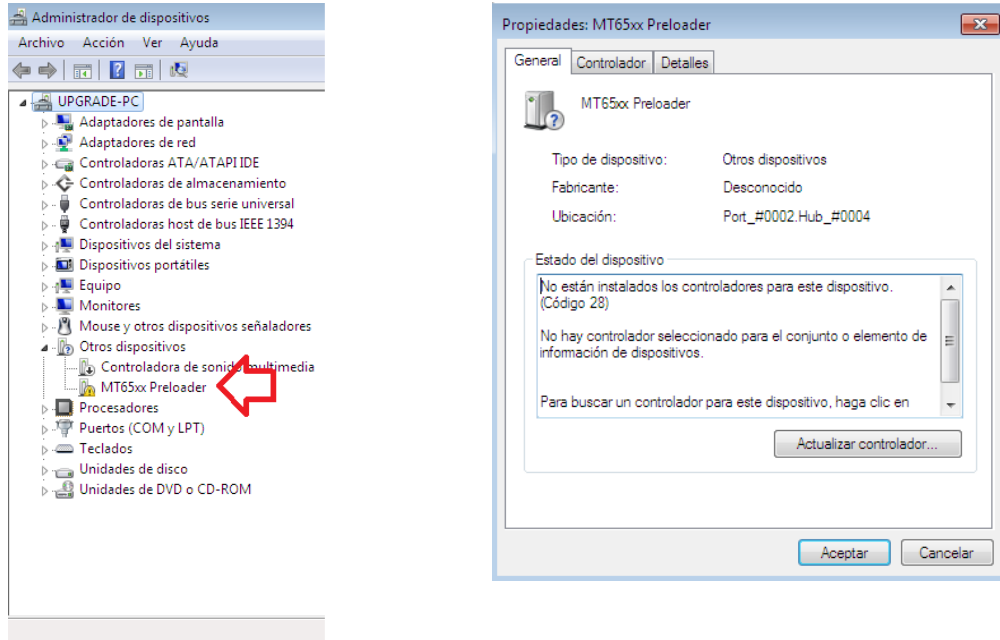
Administrador de dispositivos

Archivo Acción Ver Ayuda

UPGRADE-PC
Adaptadores de pantalla
Adaptadores de red
Controladoras ATA/ATAPI IDE
Controladoras de almacenamiento
Controladoras de bus serie universal
Controladoras host de bus IEEE 1394
Dispositivos del sistema
Dispositivos portátiles
Equipo
Monitores
Mouse y otros dispositivos señaladores
Otros dispositivos
Controladora de sonido multimedia
MT65xx Preloader
Procesadores
Puertos (COM y LPT)
Teclados
Unidades de disco
Unidades de DVD o CD-ROM

Propiedades: MT65xx Preloader

General Controlador Detalles

MT65xx Preloader

Tipo de dispositivo: Otros dispositivos
Fabricante: Desconocido
Ubicación: Port_#0002.Hub_#0004

Estado del dispositivo
No están instalados los controladores para este dispositivo. (Código 28)

No hay controlador seleccionado para el conjunto o elemento de información de dispositivos.

Para buscar un controlador para este dispositivo, haga clic en

Actualizar controlador...

Aceptar Cancelar